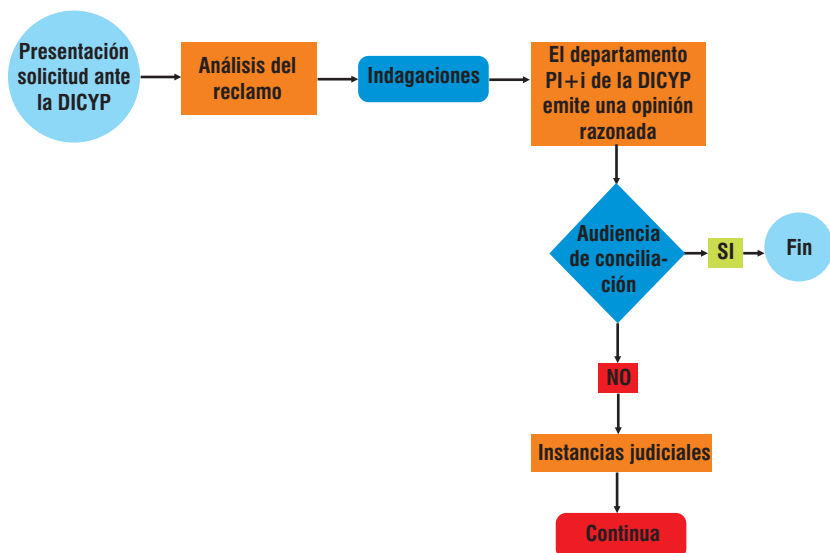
Presentación solicitud ante la DICYP

Análisis del reclamo

Indagaciones

El departamento PI+i de la DICYP emite una opinión razonada

Audiencia de conciliación

SI

Fin

NO

Instancias judiciales

Continua